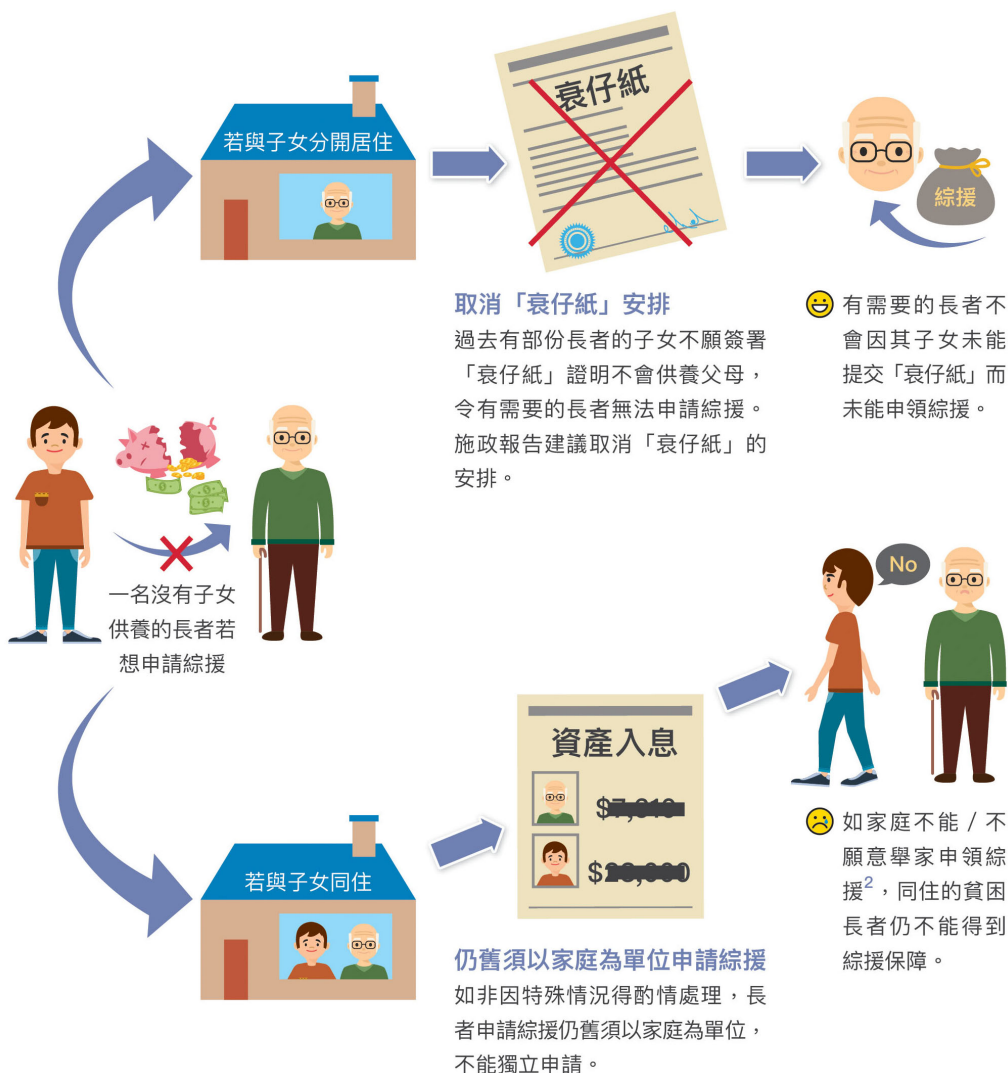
若與子女分開居住

衰仔紙

綜援

取消「衰仔紙」安排
過去有部份長者的子女不願簽署「衰仔紙」證明不會供養父母，令有需要的長者無法申請綜援。施政報告建議取消「衰仔紙」的安排。

有需要的長者不會因其子女未能提交「衰仔紙」而未能申領綜援。

一名沒有子女供養的長者若想申請綜援

No

資產入息

$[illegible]

$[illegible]

若與子女同住

仍舊須以家庭為單位申請綜援
如非因特殊情況得酌情處理，長者申請綜援仍舊須以家庭為單位，不能獨立申請。

如家庭不能 / 不願意舉家申領綜援$^2$，同住的貧困長者仍不能得到綜援保障。